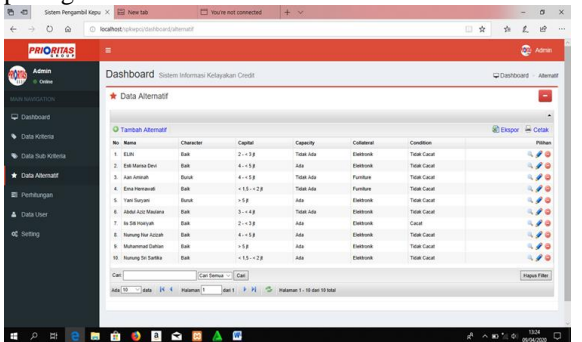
Sistem Pengambil Keputu × | New tab | You're not connected | +

localhost/spkepc/dashboard/alternatif

PRIORITAS

Admin

Admin
Online

MAIN NAVIGATION

Dashboard

Data Kriteria

Data Sub Kriteria

Data Alternatif

Perhitungan

Data User

Setting

Dashboard Sistem Informasi Kelayakan Credit

Dashboard › Alternatif

Data Alternatif

Tambah Alternatif

Ekspor Cetak

| No | Nama | Character | Capital | Capacity | Collateral | Condition | Pilihan |
|---|---|---|---|---|---|---|---|
| 1. | ELIN | Baik | 2 - < 3 jt | Tidak Ada | Elektronik | Tidak Cacat | |
| 2. | Eski Marisa Devi | Baik | 4 - < 5 jt | Ada | Elektronik | Tidak Cacat | |
| 3. | Aan Aminah | Buruk | 4 - < 5 jt | Tidak Ada | Furniture | Tidak Cacat | |
| 4. | Ema Hernawati | Baik | < 1.5 - < 2 jt | Tidak Ada | Furniture | Tidak Cacat | |
| 5. | Yani Suryani | Buruk | > 5 jt | Ada | Elektronik | Tidak Cacat | |
| 6. | Abdul Aziz Maulana | Baik | 3 - < 4 jt | Tidak Ada | Elektronik | Tidak Cacat | |
| 7. | Iis Siti Hoiriyah | Baik | 2 - < 3 jt | Tidak Ada | Elektronik | Cacat | |
| 8. | Nunung Nur Azizah | Baik | 4 - < 5 jt | Ada | Elektronik | Tidak Cacat | |
| 9. | Muhammad Dahlan | Baik | > 5 jt | Ada | Elektronik | Tidak Cacat | |
| 10. | Nunung Sri Sartika | Baik | < 1.5 - < 2 jt | Ada | Elektronik | Tidak Cacat | |

Cari | Cari Semua | Cari

Hapus Filter

Ada 10 data | Halaman 1 dari 1 | Halaman 1 - 10 dari 10 total

13:24
09/04/2020